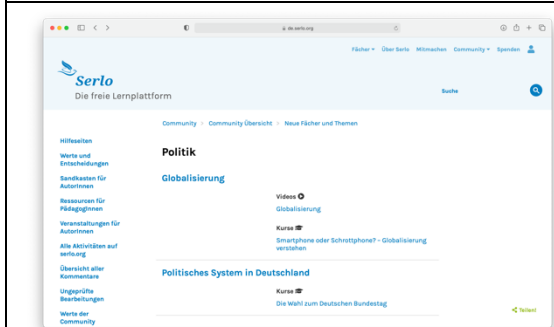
de.serlo.org

Fächer ▾ Über Serlo Mitmachen Community ▾ Spenden

Serlo
Die freie Lernplattform

Suche

Community > Community Übersicht > Neue Fächer und Themen

Hilfeseiten

Werte und Entscheidungen

Sandkasten für AutorInnen

Ressourcen für Pädagoginnen

Veranstaltungen für AutorInnen

Alle Aktivitäten auf serlo.org

Übersicht aller Kommentare

Ungeprüfte Bearbeitungen

Werte der Community

Politik

Globalisierung

Videos

Globalisierung

Kurse

Smartphone oder Schrottphone? – Globalisierung verstehen

Politisches System in Deutschland

Kurse

Die Wahl zum Deutschen Bundestag

Teilen!